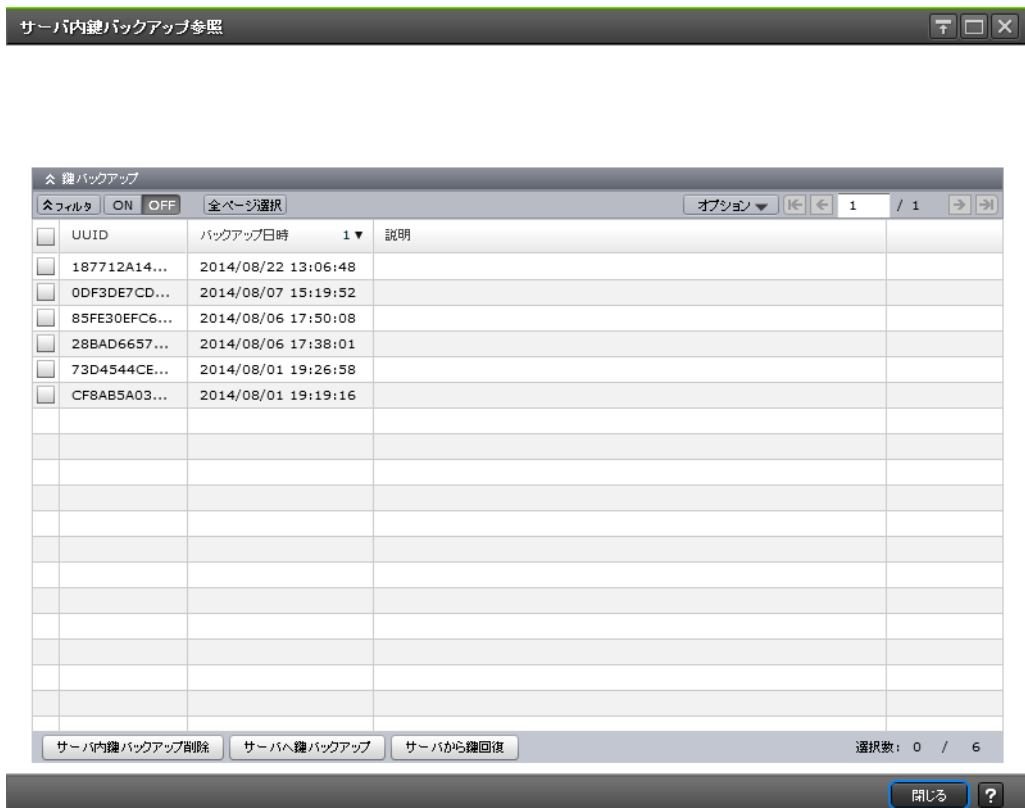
サーバ内鍵バックアップ参照

鍵バックアップ

フィルタ ON OFF 全ページ選択 オプション 1 / 1

| UUID | バックアップ日時 1▼ | 説明 |
|---|---|---|
| 187712A14... | 2014/08/22 13:06:48 | |
| 0DF3DE7CD... | 2014/08/07 15:19:52 | |
| 85FE30EFC6... | 2014/08/06 17:50:08 | |
| 28BAD6657... | 2014/08/06 17:38:01 | |
| 73D4544CE... | 2014/08/01 19:26:58 | |
| CF8AB5A03... | 2014/08/01 19:19:16 | |

サーバ内鍵バックアップ削除 サーバへ鍵バックアップ サーバから鍵回復 選択数: 0 / 6

閉じる ?